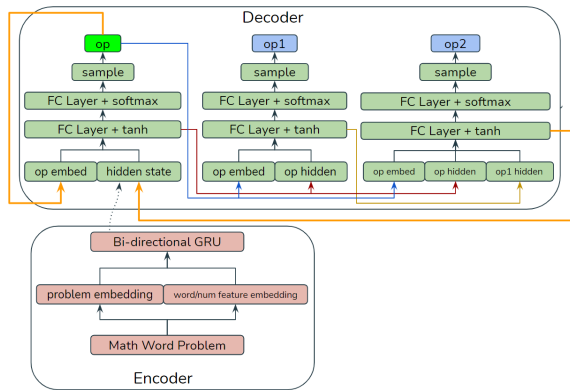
Decoder

op
sample
FC Layer + softmax
FC Layer + tanh
op embed
hidden state

op1
sample
FC Layer + softmax
FC Layer + tanh
op embed
op hidden

op2
sample
FC Layer + softmax
FC Layer + tanh
op embed
op hidden
op1 hidden

Bi-directional GRU
problem embedding
word/num feature embedding
Math Word Problem
Encoder